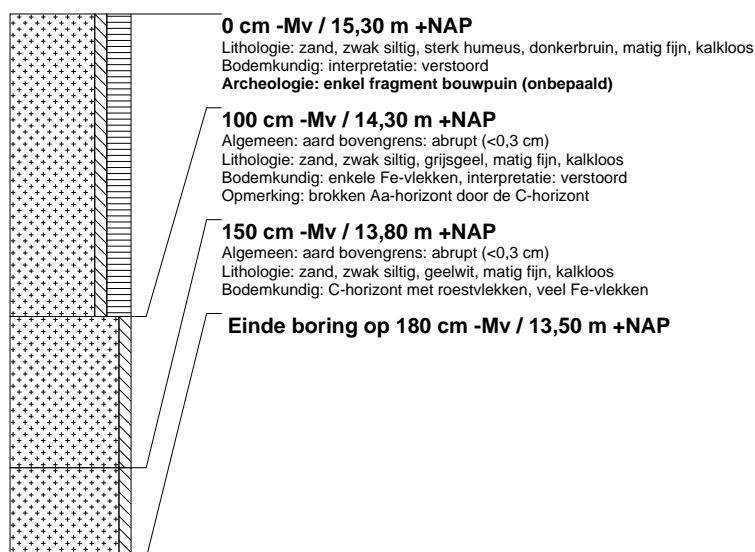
**0 cm -Mv / 15,30 m +NAP**
Lithologie: zand, zwak siltig, sterk humeus, donkerbruin, matig fijn, kalkloos
Bodemkundig: interpretatie: verstoord
**Archeologie: enkel fragment bouwpuin (onbepaald)**

**100 cm -Mv / 14,30 m +NAP**
Algemeen: aard bovengrens: abrupt (<0,3 cm)
Lithologie: zand, zwak siltig, grijsgeel, matig fijn, kalkloos
Bodemkundig: enkele Fe-vlekken, interpretatie: verstoord
Opmerking: brokken Aa-horizont door de C-horizont

**150 cm -Mv / 13,80 m +NAP**
Algemeen: aard bovengrens: abrupt (<0,3 cm)
Lithologie: zand, zwak siltig, geelwit, matig fijn, kalkloos
Bodemkundig: C-horizont met roestvlekken, veel Fe-vlekken

**Einde boring op 180 cm -Mv / 13,50 m +NAP**